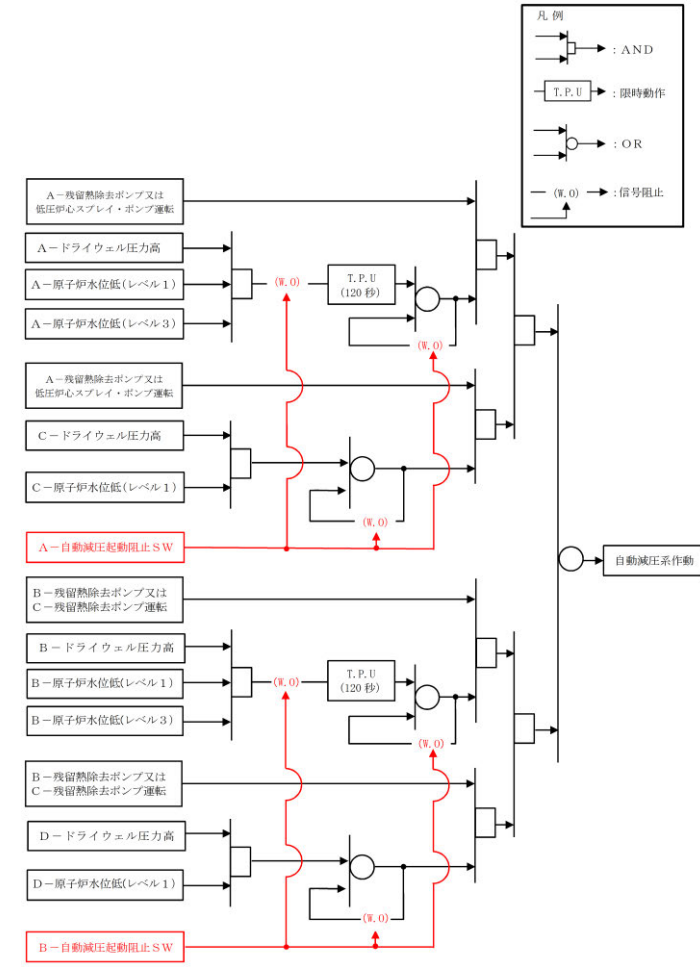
凡 例

：AND

T.P.U

：限時動作

：OR

(W.O)

：信号阻止

A－残留熱除去ポンプ又は低圧炉心スプレイ・ポンプ運転

A－ドライウェル圧力高

A－原子炉水位低(レベル１)

A－原子炉水位低(レベル３)

(W.O)

T.P.U
(120 秒)

(W.O)

A－残留熱除去ポンプ又は低圧炉心スプレイ・ポンプ運転

C－ドライウェル圧力高

C－原子炉水位低(レベル１)

(W.O)

A－自動減圧起動阻止ＳＷ

自動減圧系作動

B－残留熱除去ポンプ又はC－残留熱除去ポンプ運転

B－ドライウェル圧力高

B－原子炉水位低(レベル１)

B－原子炉水位低(レベル３)

(W.O)

T.P.U
(120 秒)

(W.O)

B－残留熱除去ポンプ又はC－残留熱除去ポンプ運転

D－ドライウェル圧力高

D－原子炉水位低(レベル１)

(W.O)

B－自動減圧起動阻止ＳＷ